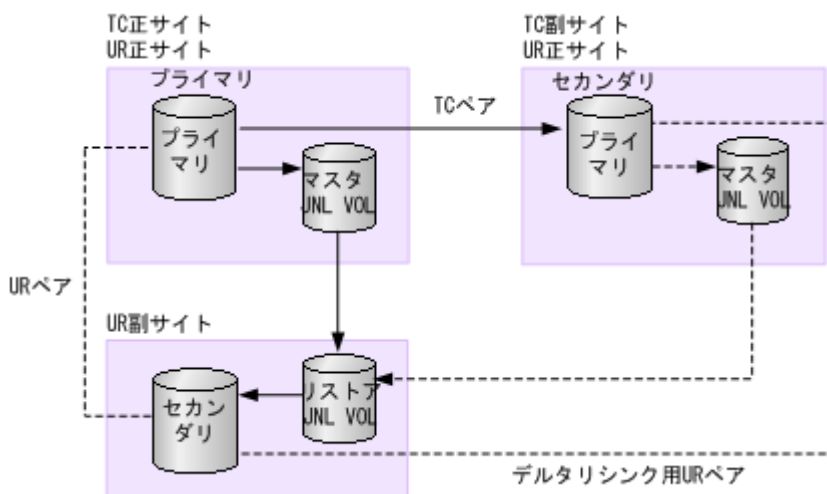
TC正サイト
UR正サイト

プライマリ

プライマリ

マスタ JNL VOL

TCペア

TC副サイト
UR正サイト

セカンダリ

プライマリ

マスタ JNL VOL

URペア

UR副サイト

セカンダリ

リストア JNL VOL

デルタリシンク用URペア